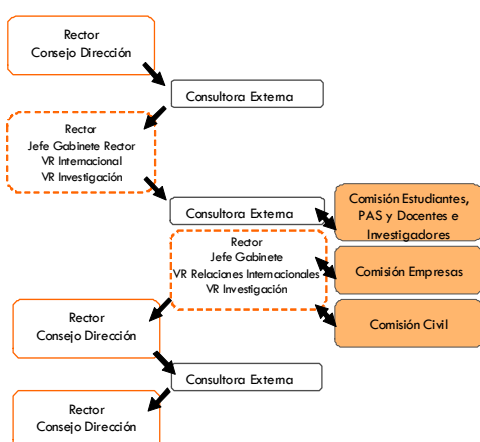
Rector
Consejo Dirección

Consultora Externa

Rector
Jefe Gabinete Rector
VR Internacional
VR Investigación

Consultora Externa

Comisión Estudiantes, PAS y Docentes e Investigadores

Rector
Jefe Gabinete
VR Relaciones Internacionales
VR Investigación

Comisión Empresas

Comisión Civil

Rector
Consejo Dirección

Consultora Externa

Rector
Consejo Dirección